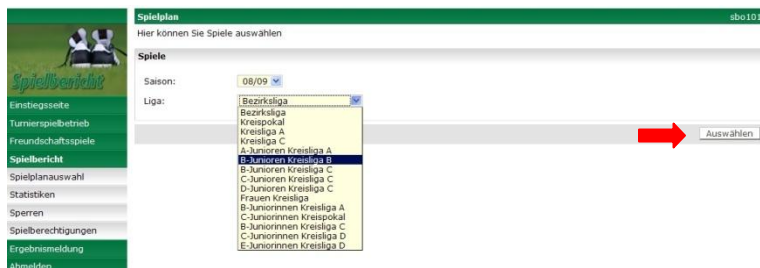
Spielbericht

Einstiegsseite
Turnierspielbetrieb
Freundschaftsspiele
Spielbericht
Spielplanauswahl
Statistiken
Sperren
Spielberechtigungen
Ergebnismeldung
Abmelden

Spielplan
sbo10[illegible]

Hier können Sie Spiele auswählen

Spiele

Saison: 08/09
Liga: Bezirksliga

Bezirksliga
Kreispokal
Kreisliga A
Kreisliga C
A-Junioren Kreisliga A
B-Junioren Kreisliga B
B-Junioren Kreisliga C
C-Junioren Kreisliga C
D-Junioren Kreisliga C
Frauen Kreisliga
B-Juniorinnen Kreisliga A
C-Juniorinnen Kreispokal
B-Juniorinnen Kreisliga C
C-Juniorinnen Kreisliga D
E-Juniorinnen Kreisliga D

Auswählen